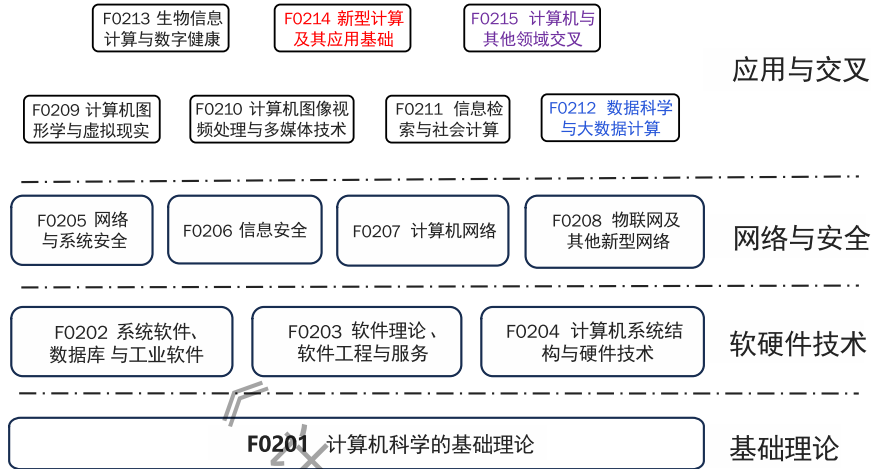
F0213 生物信息计算与数字健康

F0214 新型计算及其应用基础

F0215 计算机与其他领域交叉

应用与交叉

F0209 计算机图形学与虚拟现实

F0210 计算机图像视频处理与多媒体技术

F0211 信息检索与社会计算

F0212 数据科学与大数据计算

F0205 网络与系统安全

F0206 信息安全

F0207 计算机网络

F0208 物联网及其他新型网络

网络与安全

F0202 系统软件、数据库 与工业软件

F0203 软件理论、软件工程与服务

F0204 计算机系统结构与硬件技术

软硬件技术

F0201 计算机科学的基础理论

基础理论